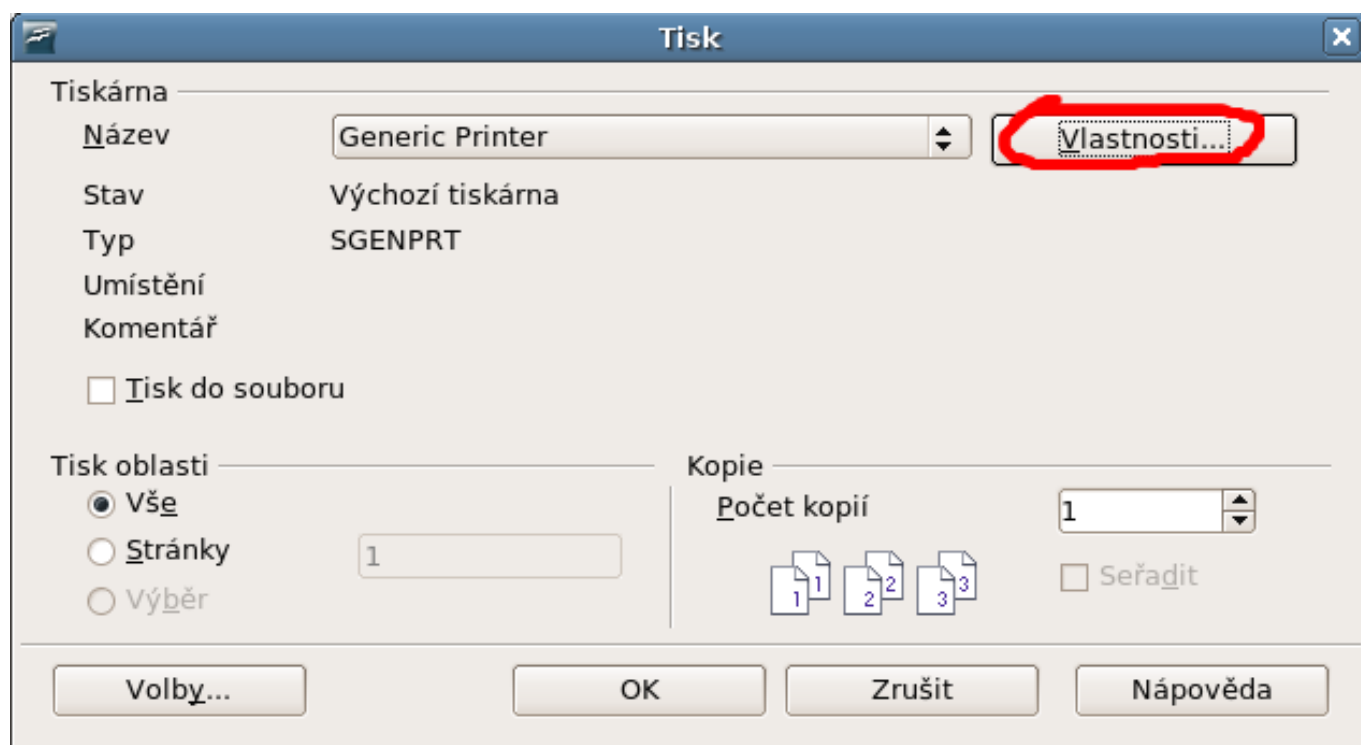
Tisk

Tiskárna

Název Generic Printer Vlastnosti...

Stav Výchozí tiskárna

Typ SGENPRT

Umístění

Komentář

Tisk do souboru

Tisk oblasti

Vše

Stránky 1

Výběr

Kopie

Počet kopií 1

1 1 2 2 3 3

Seřadit

Volby...

OK

Zrušit

Nápověda